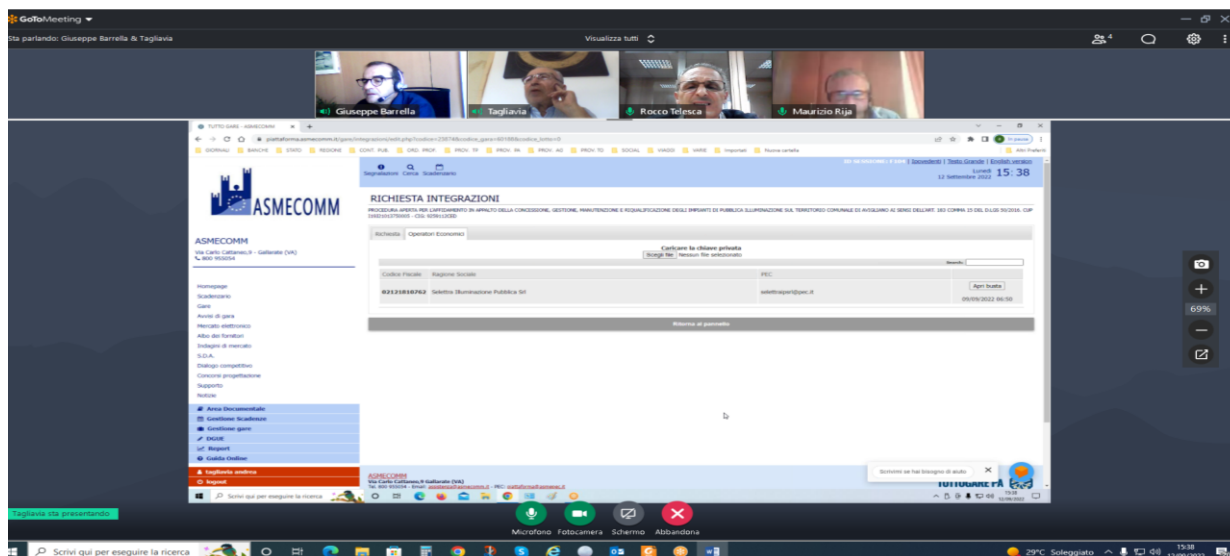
GoToMeeting

Sta parlando: Giuseppe Barrella & Tagliavia

Visualizza tutti

Giuseppe Barrella
Tagliavia
Rocco Telesca
Maurizio Rija

TUTTO GARE - ASMECOMM

piattaforma.asmecomm.it/gare/integrazioni/edit.php?codice=23874&codice_gare=80188&codice_lotto=0

GIORNALI BANCHE STATO REGIONE CONT. PUB. ORD. PROF. PROV. TP PROV. PA PROV. AG PROV. TO SOCIAL VIAGGI VARIE Importati Nuova cartella Altri Preferiti

Segnalazioni Cerca Scadenzario

Ipovedenti | Testo Grande | English version

Lunedì 12 Settembre 2022 15:38

ASMECOMM

ASMECOMM
Via Carlo Cattaneo,9 - Gallarate (VA)
800 955054

Homepage
Scadenzario
Gare
Avvisi di gara
Mercato elettronico
Albo dei fornitori
Indagini di mercato
S.D.A.
Dialogo competitivo
Concorsi progettazione
Supporto
Notizie

Area Documentale
Gestione Scadenze
Gestione gare
DGUE
Report
Guida Online

tagliavia andrea
logout

RICHIESTA INTEGRAZIONI

PROCEDURA APERTA PER L'AFFIDAMENTO IN APPALTO DELLA CONCESSIONE, GESTIONE, MANUTENZIONE E RIQUALIFICAZIONE DEGLI IMPIANTI DI PUBBLICA ILLUMINAZIONE SUL TERRITORIO COMUNALE DI AVIGLIANO AI SENSI DELL'ART. 183 COMMA 15 DEL D.LGS 50/2016. CUP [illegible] - CIG: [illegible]

Richiesta Operatori Economici

Caricare la chiave privata
Scegli file Nessun file selezionato

Search:

| Codice Fiscale | Ragione Sociale | PEC | |
|---|---|---|---|
| 02121010762 | Selettra Illuminazione Pubblica Srl | selettraipsrl@pec.it | Apri busta 09/09/2022 06:50 |

Ritorna al pannello

ASMECOMM
Via Carlo Cattaneo,9 Gallarate (VA)
Tel. 800 955054 - Email: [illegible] - PEC: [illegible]

Scrivimi se hai bisogno di aiuto

TUTTOGARE PA

Scrivi qui per eseguire la ricerca

69%

Tagliavia sta presentando

Microfono Fotocamera Schermo Abbandona

Scrivi qui per eseguire la ricerca

29°C Soleggiato 15:38 12/09/2022